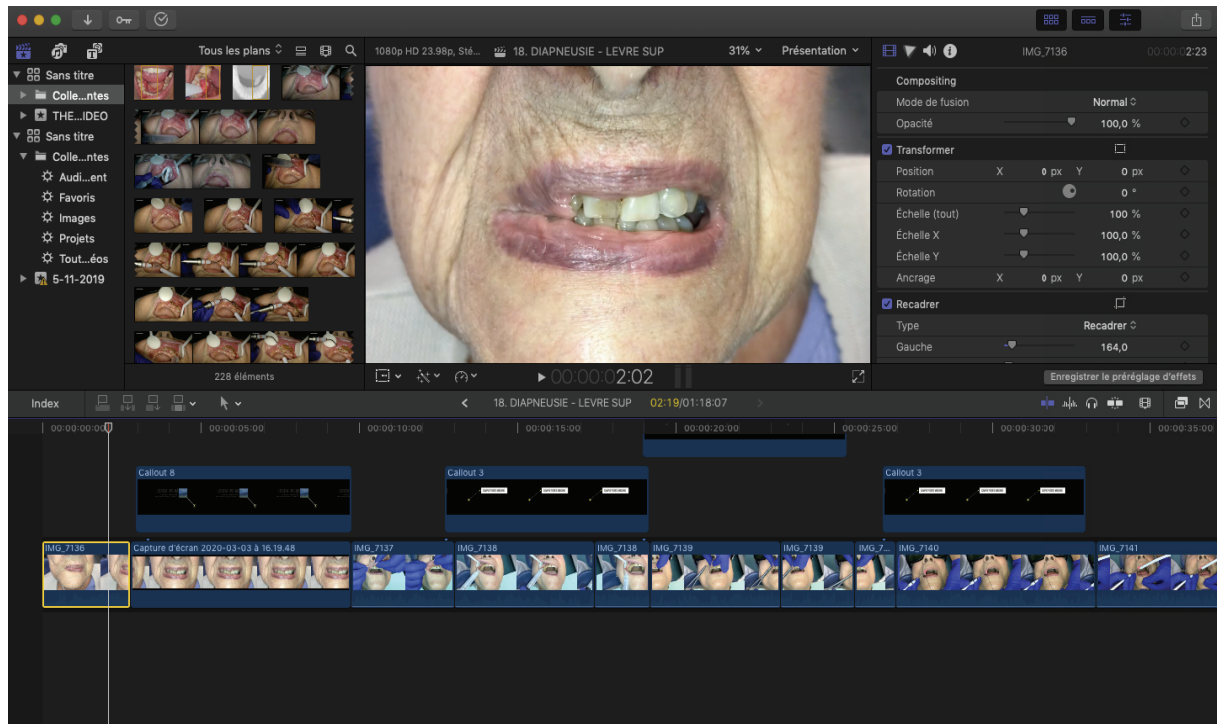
Tous les plans
1080p HD 23.98p, Sté...
18. DIAPNEUSIE - LEVRE SUP
31%
Présentation
IMG_7136
00:00:02:23

Sans titre
Colle...ntes
THE...IDEO
Sans titre
Colle...ntes
Audi...ent
Favoris
Images
Projets
Tout...éos
5-11-2019

228 éléments

00:00:02:02

Compositing
Mode de fusion
Normal
Opacité
100,0 %
Transformer
Position
X
0 px
Y
0 px
Rotation
0 °
Échelle (tout)
100 %
Échelle X
100,0 %
Échelle Y
100,0 %
Ancrage
X
0 px
Y
0 px
Recadrer
Type
Recadrer
Gauche
164,0

Enregistrer le préréglage d'effets

Index
18. DIAPNEUSIE - LEVRE SUP
02:19/01:18:07

00:00:00:00
00:00:05:00
00:00:10:00
00:00:15:00
00:00:20:00
00:00:25:00
00:00:30:00
00:00:35:00

Callout 8
Callout 3
Callout 3

IMG_7136
Capture d'écran 2020-03-03 à 16.19.48
IMG_7137
IMG_7138
IMG_7138
IMG_7139
IMG_7139
IMG_7...
IMG_7140
IMG_7141